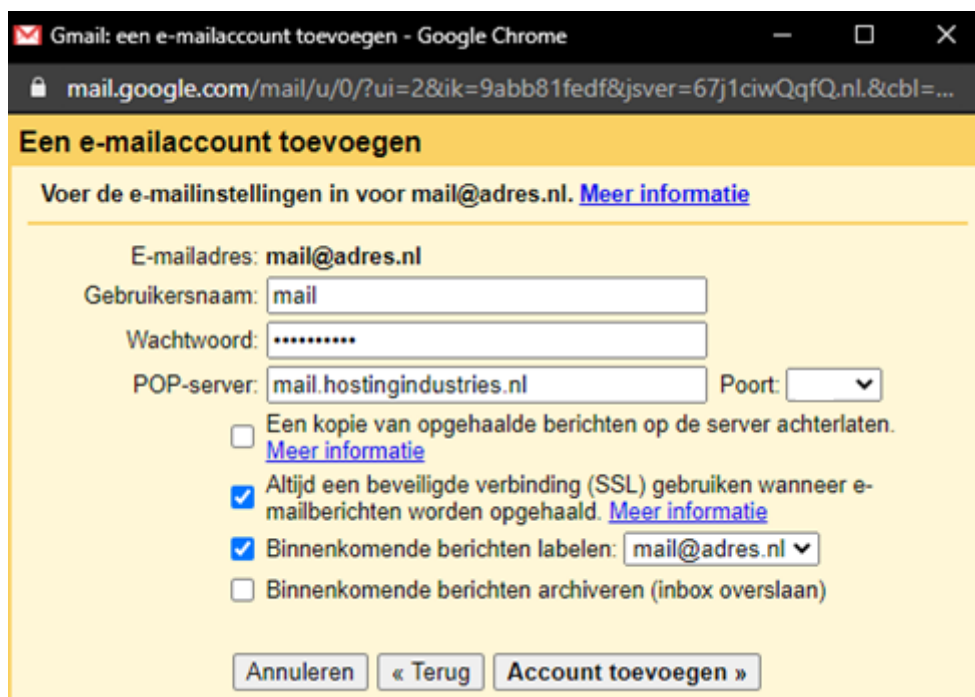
Gmail: een e-mailaccount toevoegen - Google Chrome

mail.google.com/mail/u/0/?ui=2&ik=9abb81fedf&jsver=67j1ciwQqfQ.nl.&cbl=...

Een e-mailaccount toevoegen

Voer de e-mailinstellingen in voor mail@adres.nl. Meer informatie

E-mailadres: mail@adres.nl

Gebruikersnaam: mail

Wachtwoord: ••••••••••

POP-server: mail.hostingindustries.nl Poort:

Een kopie van opgehaalde berichten op de server achterlaten. Meer informatie

Altijd een beveiligde verbinding (SSL) gebruiken wanneer e-mailberichten worden opgehaald. Meer informatie

Binnenkomende berichten labelen: mail@adres.nl

Binnenkomende berichten archiveren (inbox overslaan)

Annuleren « Terug Account toevoegen »